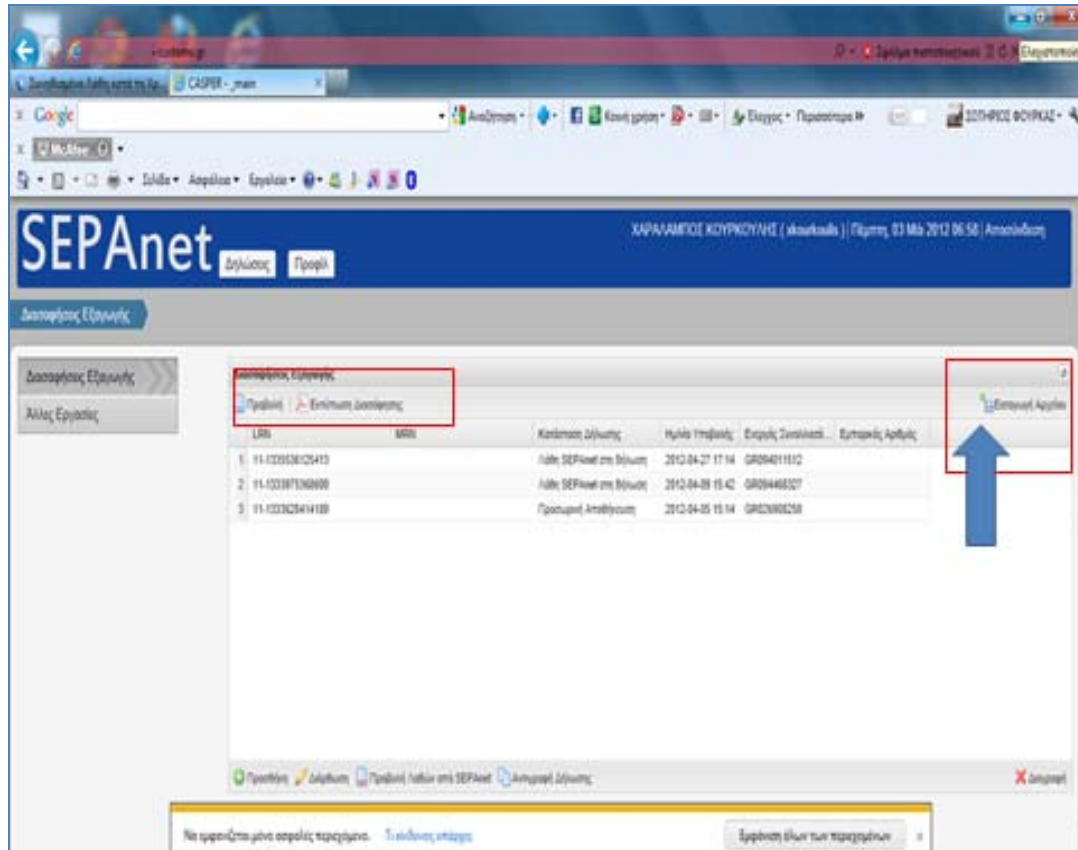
CASPER - _main

Google

Αναζήτηση · Κοινή χρήση · Έλεγχος · Περισσότερα »

ΣΩΤΗΡΙΟΣ ΦΟΥΡΚΑΣ

McAfee

Σελίδα · Ασφάλεια · Εργαλεία

SEPAnet Δηλώσεις Προφίλ

ΧΑΡΑΛΑΜΠΟΣ ΚΟΥΡΚΟΥΛΗΣ ( xkourkoulis ) | Πέμπτη, 03 Μάι 2012 06:58 | Αποσύνδεση

Διασαφήσεις Εξαγωγής

Διασαφήσεις Εξαγωγής

Άλλες Εργασίες

Διασαφήσεις Εξαγωγής

Προβολή | Εκτύπωση Διασάφησης

Εισαγωγή Αρχείου

| | LRN | MRN | Κατάσταση Δήλωσης | Ημ/νία Υποβολής | Εκτροφής Συναλλακτ... | Εμπορικός Αριθμός |
|---|---|---|---|---|---|---|
| 1 | 11-1335536125413 | | Λάθη SEPAnet στη δήλωση | 2012-04-27 17:14 | GR094011512 | |
| 2 | 11-1333975368699 | | Λάθη SEPAnet στη δήλωση | 2012-04-09 15:42 | GR094466327 | |
| 3 | 11-1333628414189 | | Προσωρινή Αποθήκευση | 2012-04-05 15:14 | GR026900258 | |

Προσθήκη | Διόρθωση | Προβολή λαθών από SEPAnet | Αντιγραφή Δήλωσης

Διαγραφή

Να εμφανίζεται μόνο ασφαλές περιεχόμενο. Τι κίνδυνος υπάρχει;

Εμφάνιση όλων των περιεχομένων